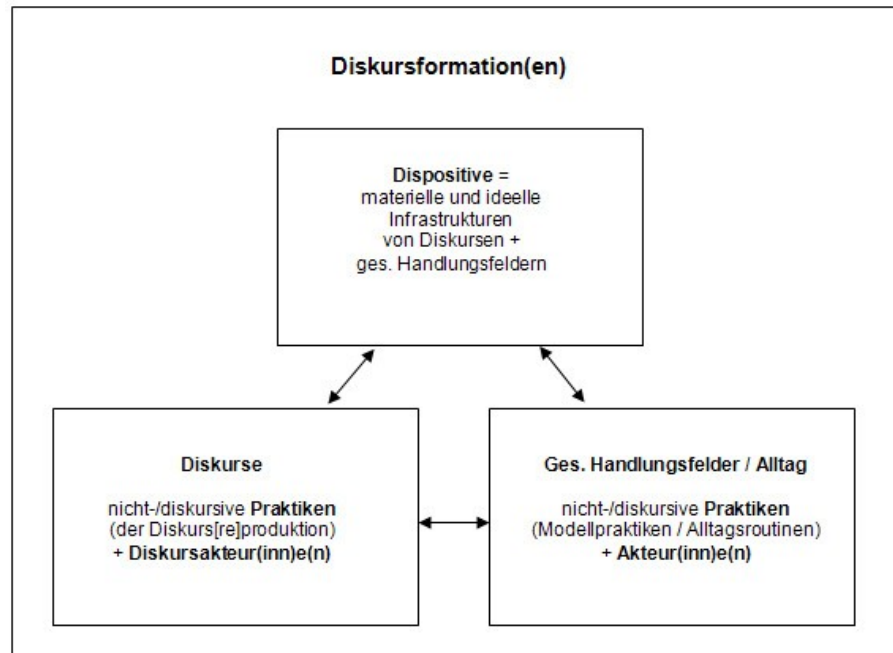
Diskursformation(en)

Dispositive =
materielle und ideelle Infrastrukturen von Diskursen + ges. Handlungsfeldern

Diskurse

nicht-/diskursive Praktiken (der Diskurs[re]produktion) + Diskursakteur(inn)e(n)

Ges. Handlungsfelder / Alltag

nicht-/diskursive Praktiken (Modellpraktiken / Alltagsroutinen) + Akteur(inn)e(n)